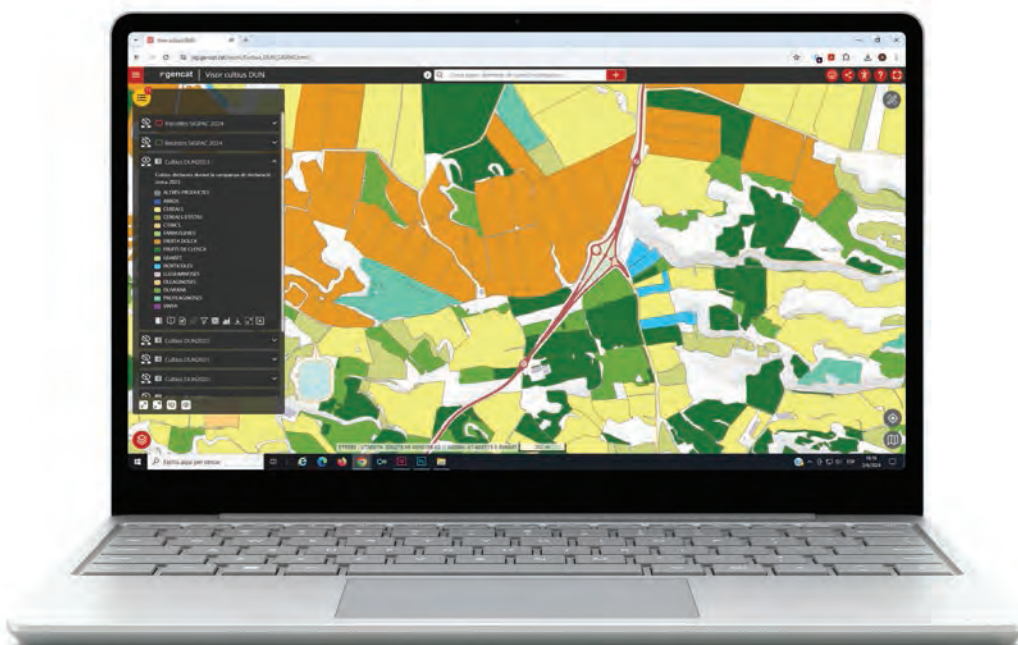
gencat | Visor cultius DUN

Recintes SIGPAC 2024

Recintes SIGPAC 2024

Cultius DUN2023

Cultius declarats durant la campanya de declaració única 2023

ALTRES PRODUCTES
ARROS
CEREALS
CEREALS D'ESTIU
CITRICS
FARRATGERES
FRUITA DOLÇA
FRUITS DE CLOSCA
GUARET
HORTICOLES
LLEGUMINOSES
OLEAGINOSES
OLIVERA
PROTEAGINOSES
VINYA

Cultius DUN2022

Cultius DUN2021

Cultius DUN2020

Escriu aquí per cercar